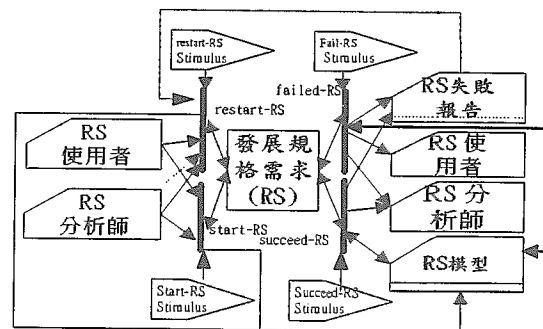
restart-RS Stimulus

Fail-RS Stimulus

failed-RS

RS失敗報告

restart-RS

RS使用者

發展規格需求(RS)

RS使用者

RS分析師

RS分析師

start-RS

succeed-RS

RS模型

Start-RS Stimulus

Succeed-RS Stimulus